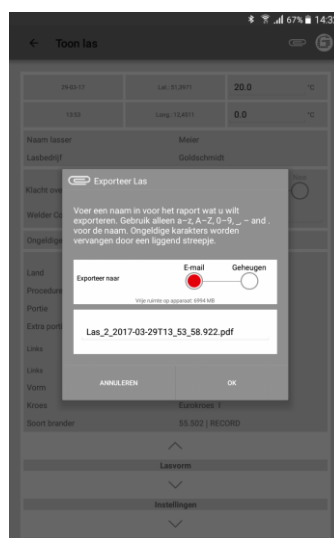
67% 14:3

Toon las

29-03-17

Lat.: 51,8971

20.0

°C

13:53

Long.: 12,4511

0.0

°C

Naam lasser

Meier

Lasbedrijf

Goldschmidt

Klacht ove

Welder Co

Ongeldige

Land

Procedure

Portie

Extra porti

Links

Links

Vorm

Kroes

Eurokroes 1

Soort brander

SS.502 | RECORD

Lasvorm

Instellingen

Exporteer Las

Voer een naam in voor het raport wat u wilt exporteren. Gebruik alleen a–z, A–Z, 0–9, _ - and . voor de naam. Ongeldige karakters worden vervangen door een liggend streepje.

Exporteer naar

E-mail

Geheugen

Vrije ruimte op apparaat: 6994 MB

Las_2_2017-03-29T13_53_58.922.pdf

ANNULEREN

OK